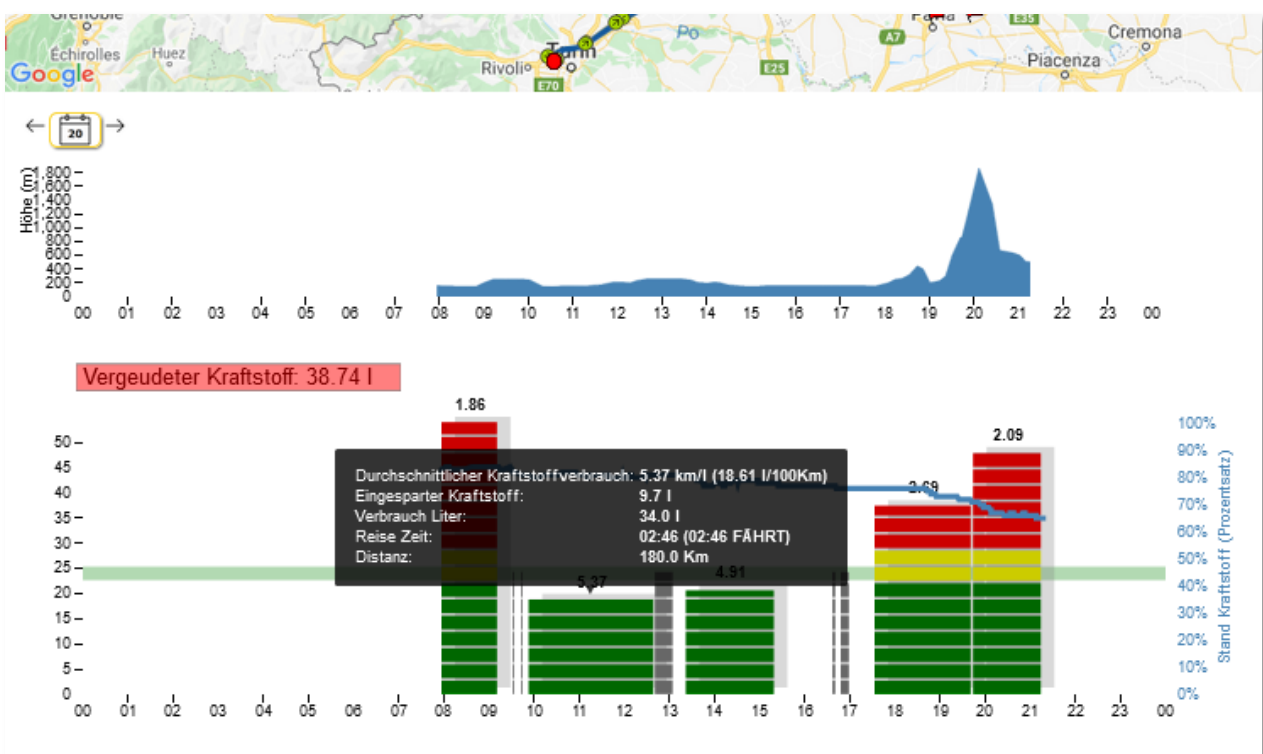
Grenoble
Échirolles
Huez
Google
Rivoli
Torino
E70
Po
E25
A7
E35
Parma
Cremona
Piacenza

20

Höhe (m)
1,800
1,600
1,400
1,200
1,000
800
600
400
200
0
00 01 02 03 04 05 06 07 08 09 10 11 12 13 14 15 16 17 18 19 20 21 22 23 00

Vergeudeter Kraftstoff: 38.74 l

1.86
2.09
5.37
4.91
3.69

50
45
40
35
30
25
20
15
10
5
0

100%
90%
80%
70%
60%
50%
40%
30%
20%
10%
0%
Stand Kraftstoff (Prozentsatz)

Durchschnittlicher Kraftstoffverbrauch: 5.37 km/l (18.61 l/100Km)
Eingesparter Kraftstoff: 9.7 l
Verbrauch Liter: 34.0 l
Reise Zeit: 02:46 (02:46 FÄHRT)
Distanz: 180.0 Km

00 01 02 03 04 05 06 07 08 09 10 11 12 13 14 15 16 17 18 19 20 21 22 23 00